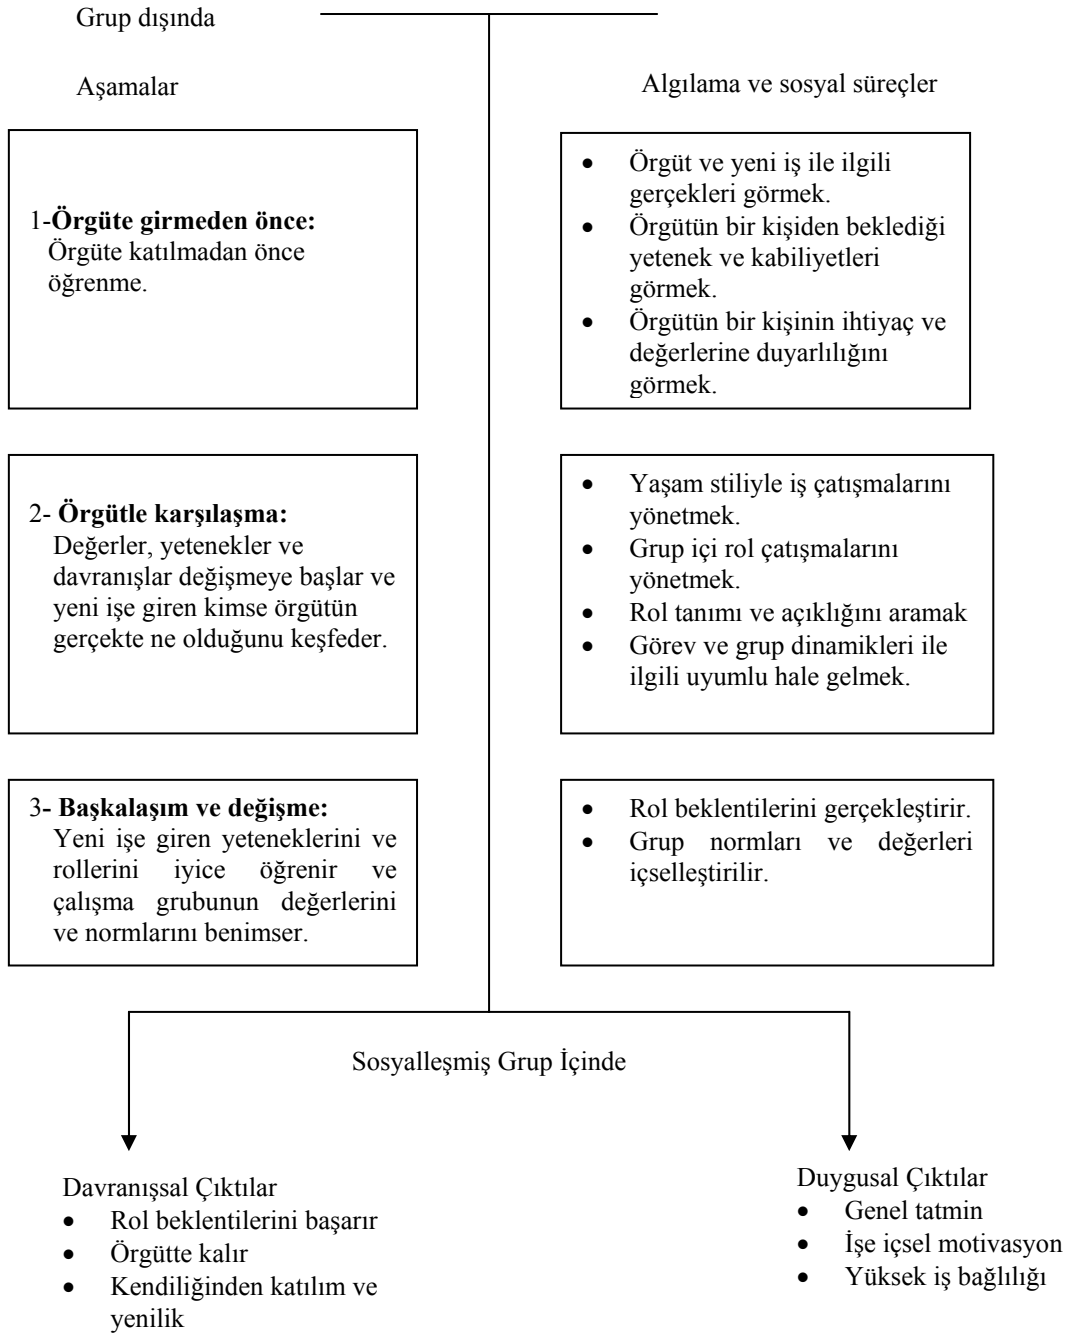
Grup dışında

Aşamalar

Algılama ve sosyal süreçler

1-**Örgüte girmeden önce:** Örgüte katılmadan önce öğrenme.

- Örgüt ve yeni iş ile ilgili gerçekleri görmek.
- Örgütün bir kişiden beklediği yetenek ve kabiliyetleri görmek.
- Örgütün bir kişinin ihtiyaç ve değerlerine duyarlılığını görmek.

2- **Örgütle karşılaşma:** Değerler, yetenekler ve davranışlar değişmeye başlar ve yeni işe giren kimse örgütün gerçekte ne olduğunu keşfeder.

- Yaşam stiliyle iş çatışmalarını yönetmek.
- Grup içi rol çatışmalarını yönetmek.
- Rol tanımı ve açıklığını aramak
- Görev ve grup dinamikleri ile ilgili uyumlu hale gelmek.

3- **Başkalaşım ve değişme:** Yeni işe giren yeteneklerini ve rollerini iyice öğrenir ve çalışma grubunun değerlerini ve normlarını benimser.

- Rol beklentilerini gerçekleştirir.
- Grup normları ve değerleri içselleştirilir.

Sosyalleşmiş Grup İçinde

Davranışsal Çıktılar
- Rol beklentilerini başarır
- Örgütte kalır
- Kendiliğinden katılım ve yenilik

Duygusal Çıktılar
- Genel tatmin
- İşe içsel motivasyon
- Yüksek iş bağlılığı